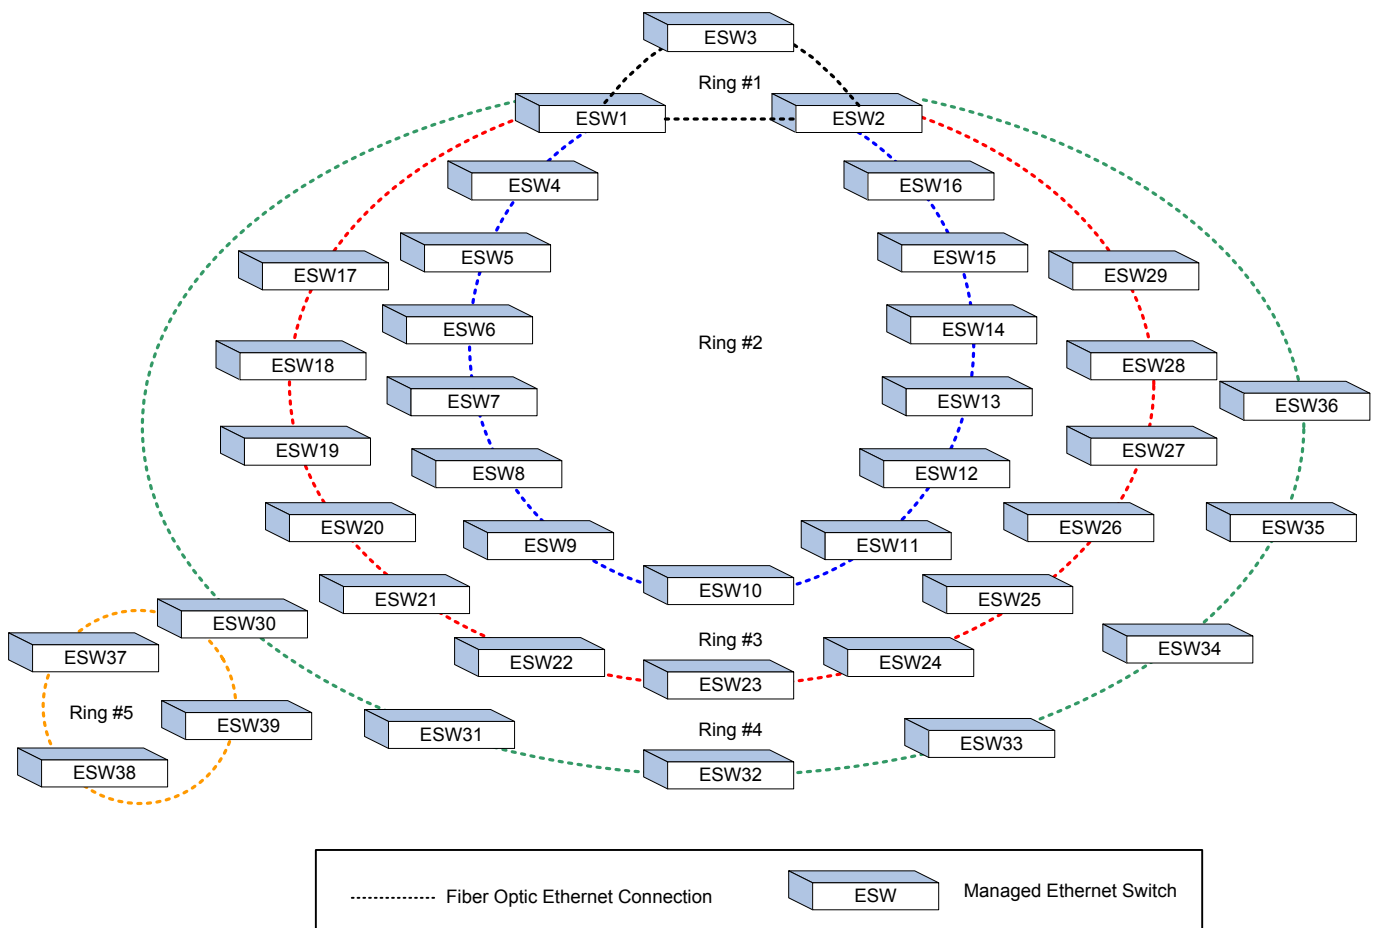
ESW3

Ring #1

ESW1

ESW2

ESW4

ESW16

ESW5

ESW15

ESW17

ESW29

ESW6

ESW14

Ring #2

ESW18

ESW28

ESW7

ESW13

ESW36

ESW19

ESW8

ESW12

ESW27

ESW20

ESW9

ESW11

ESW26

ESW35

ESW10

ESW21

ESW25

ESW30

ESW37

Ring #3

ESW22

ESW24

ESW34

ESW23

Ring #5

ESW39

Ring #4

ESW31

ESW33

ESW38

ESW32

Fiber Optic Ethernet Connection

ESW

Managed Ethernet Switch